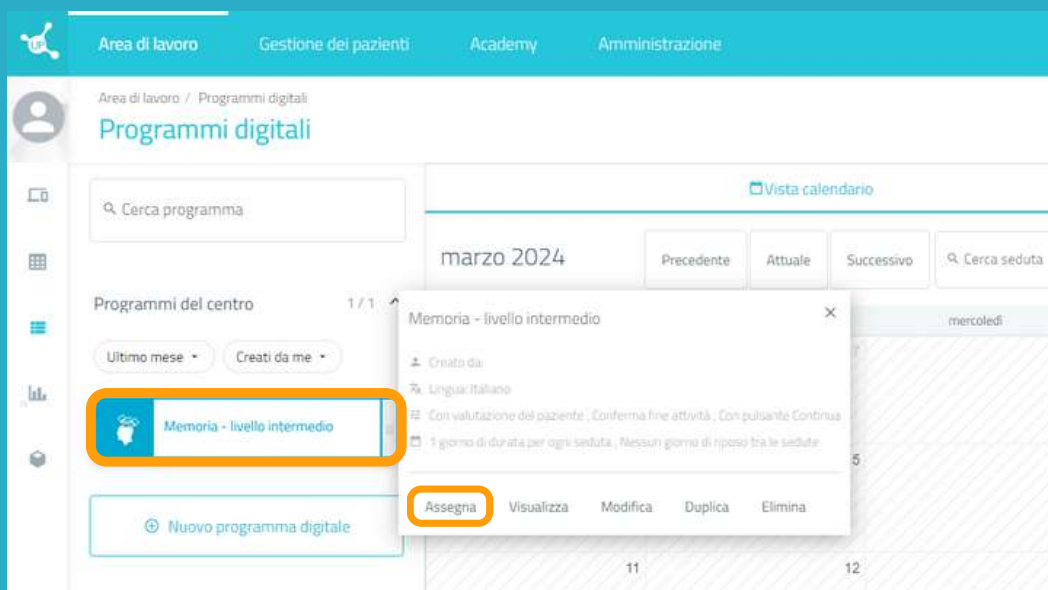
Area di lavoro Gestione dei pazienti Academy Amministrazione

Area di lavoro / Programmi digitali

Programmi digitali

Cerca programma

Vista calendario

marzo 2024

Precedente Attuale Successivo Cerca seduta

Programmi del centro 1 / 1

Ultimo mese Creati da me

Memoria - livello intermedio

Nuovo programma digitale

Memoria - livello intermedio

Creato da:

Lingua: Italiano

Con valutazione del paziente , Conferma fine attività , Con pulsante Continua

1 giorno di durata per ogni seduta , Nessun giorno di riposo tra le sedute

Assegna Visualizza Modifica Duplica Elimina

mercoledì

5

11 12